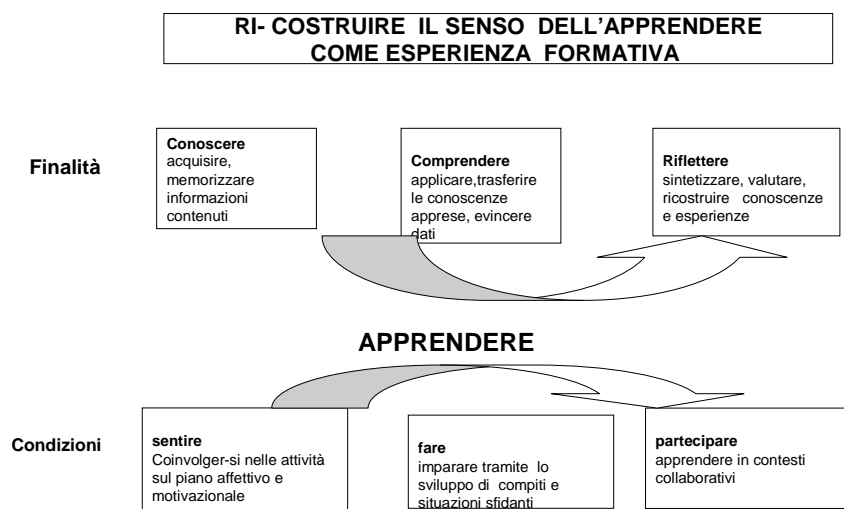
RI- COSTRUIRE IL SENSO DELL'APPRENDERE COME ESPERIENZA FORMATIVA

Finalità

Conoscere
acquisire, memorizzare informazioni contenuti

Comprendere
applicare,trasferire le conoscenze apprese, evincere dati

Riflettere
sintetizzare, valutare, ricostruire conoscenze e esperienze

APPRENDERE

Condizioni

sentire
Coinvolger-si nelle attività sul piano affettivo e motivazionale

fare
imparare tramite lo sviluppo di compiti e situazioni sfidanti

partecipare
apprendere in contesti collaborativi